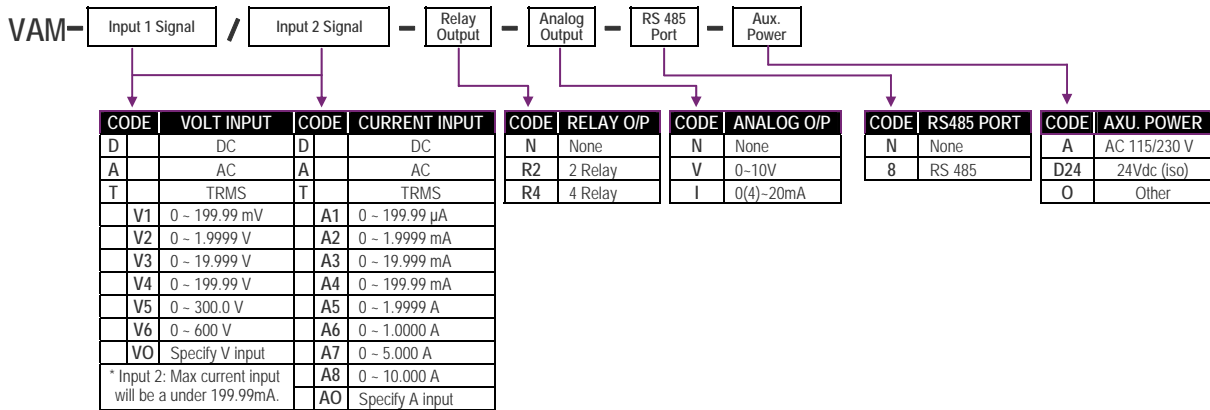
VAM– Input 1 Signal / Input 2 Signal – Relay Output – Analog Output – RS 485 Port – Aux. Power

| CODE | | VOLT INPUT | CODE | | CURRENT INPUT |
|---|---|---|---|---|---|
| D | | DC | D | | DC |
| A | | AC | A | | AC |
| T | | TRMS | T | | TRMS |
| | V1 | 0 ~ 199.99 mV | | A1 | 0 ~ 199.99 µA |
| | V2 | 0 ~ 1.9999 V | | A2 | 0 ~ 1.9999 mA |
| | V3 | 0 ~ 19.999 V | | A3 | 0 ~ 19.999 mA |
| | V4 | 0 ~ 199.99 V | | A4 | 0 ~ 199.99 mA |
| | V5 | 0 ~ 300.0 V | | A5 | 0 ~ 1.9999 A |
| | V6 | 0 ~ 600 V | | A6 | 0 ~ 1.0000 A |
| | VO | Specify V input | | A7 | 0 ~ 5.000 A |
| * Input 2: Max current input will be a under 199.99mA. | | | | A8 | 0 ~ 10.000 A |
| | | | | AO | Specify A input |

| CODE | RELAY O/P |
|---|---|
| N | None |
| R2 | 2 Relay |
| R4 | 4 Relay |

| CODE | ANALOG O/P |
|---|---|
| N | None |
| V | 0~10V |
| I | 0(4)~20mA |

| CODE | RS485 PORT |
|---|---|
| N | None |
| 8 | RS 485 |

| CODE | AXU. POWER |
|---|---|
| A | AC 115/230 V |
| D24 | 24Vdc (iso) |
| O | Other |